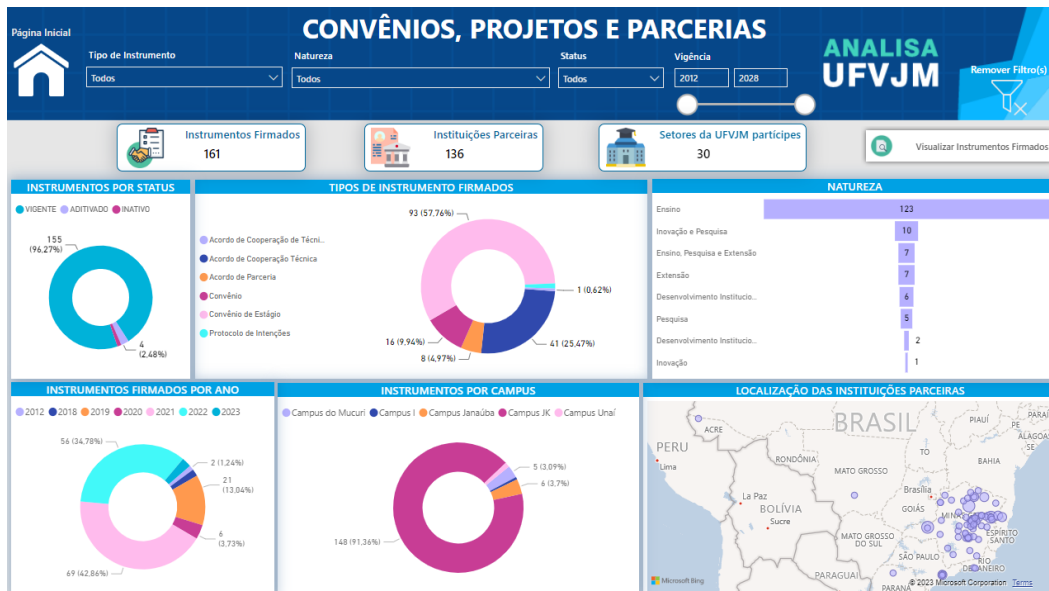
Página Inicial

CONVÊNIOS, PROJETOS E PARCERIAS

Tipo de Instrumento
Todos

Natureza
Todos

Status
Todos

Vigência
2012
2028

ANALISA UFVJM

Remover Filtro(s)

Instrumentos Firmados
161

Instituições Parceiras
136

Setores da UFVJM partícipes
30

Visualizar Instrumentos Firmados

INSTRUMENTOS POR STATUS

VIGENTE ADITIVADO INATIVO

155 (96,27%)

4 (2,48%)

TIPOS DE INSTRUMENTO FIRMADOS

Acordo de Cooperação de Técni...
Acordo de Cooperação Técnica
Acordo de Parceria
Convênio
Convênio de Estágio
Protocolo de Intenções

93 (57,76%)
1 (0,62%)
41 (25,47%)
16 (9,94%)
8 (4,97%)

NATUREZA

| | |
|---|---|
| Ensino | 123 |
| Inovação e Pesquisa | 10 |
| Ensino, Pesquisa e Extensão | 7 |
| Extensão | 7 |
| Desenvolvimento Institucio... | 6 |
| Pesquisa | 5 |
| Desenvolvimento Institucio... | 2 |
| Inovação | 1 |

INSTRUMENTOS FIRMADOS POR ANO

2012 2018 2019 2020 2021 2022 2023

56 (34,78%)
2 (1,24%)
21 (13,04%)
6 (3,73%)
69 (42,86%)

INSTRUMENTOS POR CAMPUS

Campus do Mucuri Campus I Campus Janaúba Campus JK Campus Unaí

5 (3,09%)
6 (3,7%)
148 (91,36%)

LOCALIZAÇÃO DAS INSTITUIÇÕES PARCEIRAS

BRASIL
PERU
ACRE
Lima
RONDÔNIA
MATO GROSSO
PIAUÍ
PE
ALAGOAS
SE
BAHIA
La Paz
BOLÍVIA
Sucre
Brasília
GOIÁS
MINAS
ESPÍRITO SANTO
MATO GROSSO DO SUL
SÃO PAULO
RIO DE JANEIRO
PARAGUAI
PARANÁ
Microsoft Bing
© 2023 Microsoft Corporation Terms